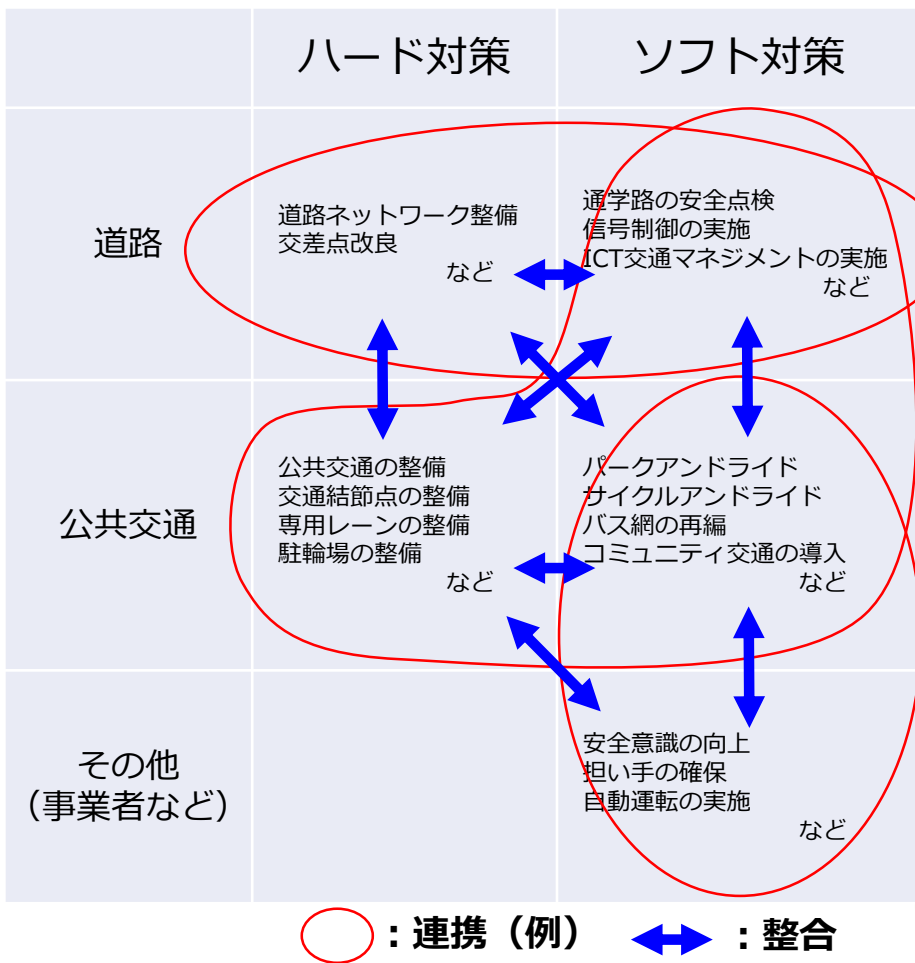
| | ハード対策 | ソフト対策 |
|---|---|---|
| 道路 | 道路ネットワーク整備<br>交差点改良<br>など | 通学路の安全点検<br>信号制御の実施<br>ICT交通マネジメントの実施<br>など |
| 公共交通 | 公共交通の整備<br>交通結節点の整備<br>専用レーンの整備<br>駐輪場の整備<br>など | パークアンドライド<br>サイクルアンドライド<br>バス網の再編<br>コミュニティ交通の導入<br>など |
| その他<br>(事業者など) | | 安全意識の向上<br>担い手の確保<br>自動運転の実施<br>など |

：連携（例）　：整合